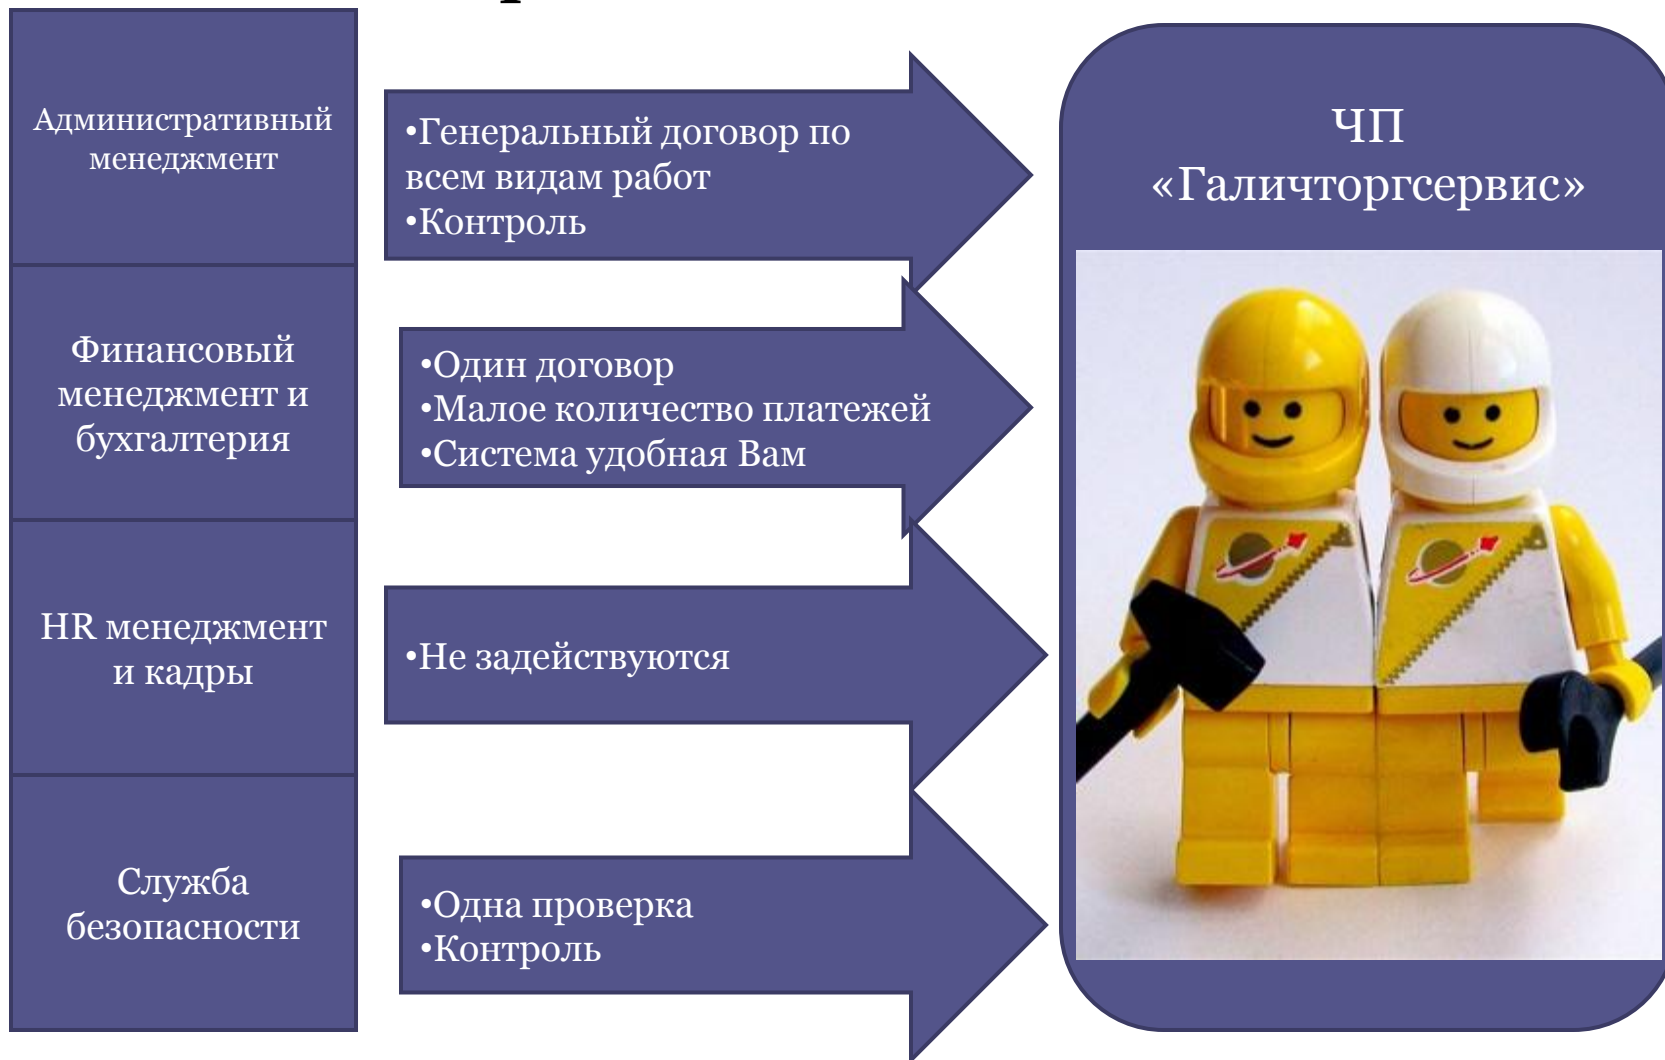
Административный менеджмент

•Генеральный договор по всем видам работ
•Контроль

Финансовый менеджмент и бухгалтерия

•Один договор
•Малое количество платежей
•Система удобная Вам

HR менеджмент и кадры

•Не задействуются

Служба безопасности

•Одна проверка
•Контроль

ЧП «Галичторгсервис»